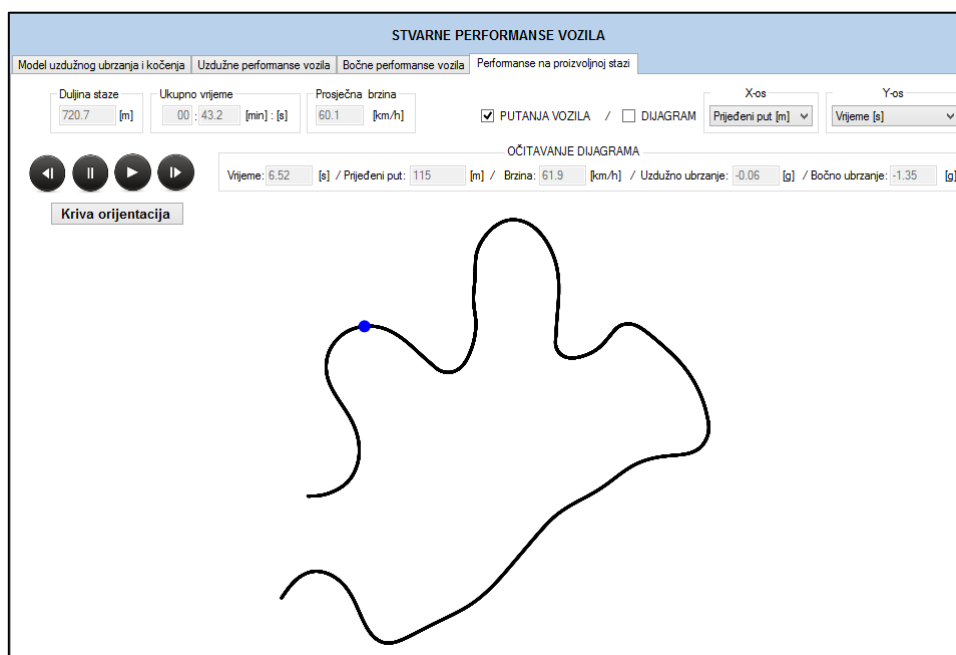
STVARNE PERFORMANSE VOZILA

Model uzdužnog ubrzanja i kočenja | Uzdužne performanse vozila | Bočne performanse vozila | Performanse na proizvoljnoj stazi

Duljina staze 720.7 [m]
Ukupno vrijeme 00 : 43.2 [min] : [s]
Prosječna brzina 60.1 [km/h]

PUTANJA VOZILA / DIJAGRAM

X-os Prijeđeni put [m]
Y-os Vrijeme [s]

OČITAVANJE DIJAGRAMA
Vrijeme: 6.52 [s] / Prijeđeni put: 115 [m] / Brzina: 61.9 [km/h] / Uzdužno ubrzanje: -0.06 [g] / Bočno ubrzanje: -1.35 [g]

Kriva orijentacija